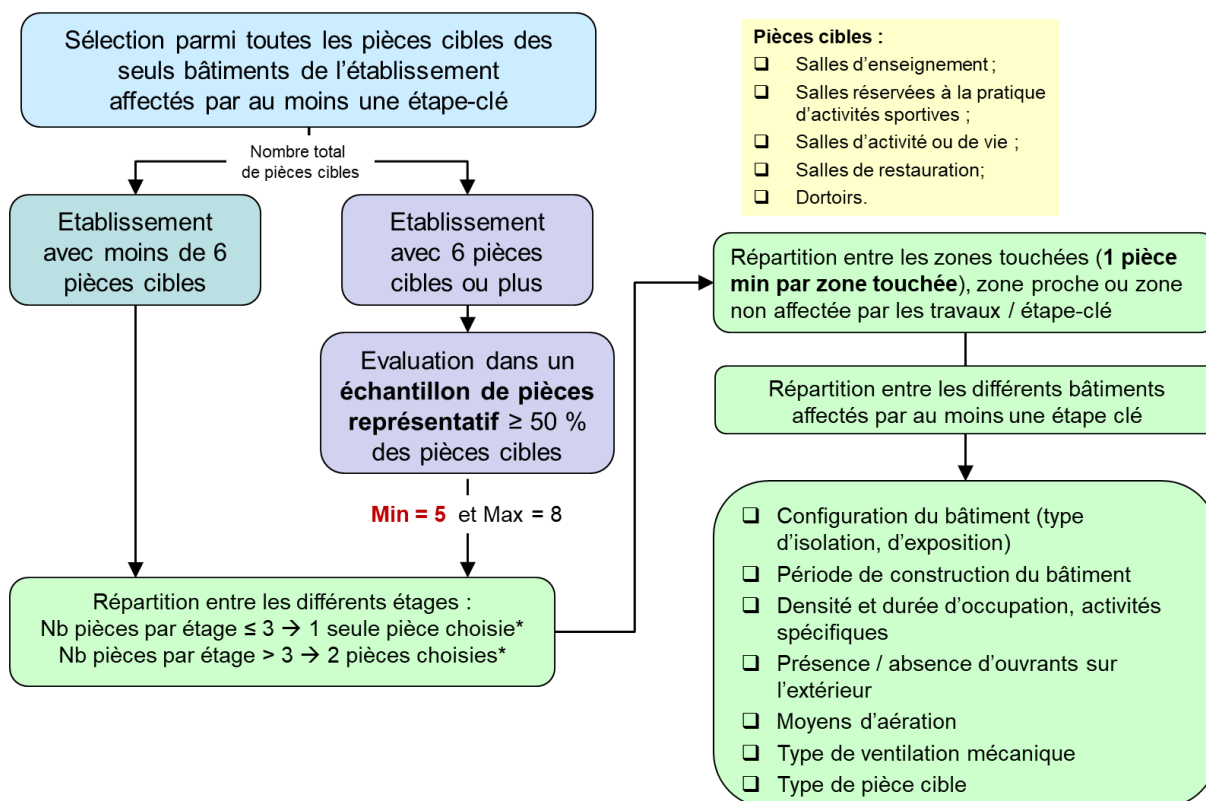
Sélection parmi toutes les pièces cibles des seuls bâtiments de l'établissement affectés par au moins une étape-clé

Pièces cibles :
❑ Salles d'enseignement ;
❑ Salles réservées à la pratique d'activités sportives ;
❑ Salles d'activité ou de vie ;
❑ Salles de restauration;
❑ Dortoirs.

Nombre total de pièces cibles

Etablissement avec moins de 6 pièces cibles

Etablissement avec 6 pièces cibles ou plus

Evaluation dans un **échantillon de pièces représentatif** ≥ 50 % des pièces cibles

**Min = 5** et Max = 8

Répartition entre les différents étages :
Nb pièces par étage ≤ 3 → 1 seule pièce choisie*
Nb pièces par étage > 3 → 2 pièces choisies*

Répartition entre les zones touchées (**1 pièce min par zone touchée**), zone proche ou zone non affectée par les travaux / étape-clé

Répartition entre les différents bâtiments affectés par au moins une étape clé

❑ Configuration du bâtiment (type d'isolation, d'exposition)
❑ Période de construction du bâtiment
❑ Densité et durée d'occupation, activités spécifiques
❑ Présence / absence d'ouvrants sur l'extérieur
❑ Moyens d'aération
❑ Type de ventilation mécanique
❑ Type de pièce cible